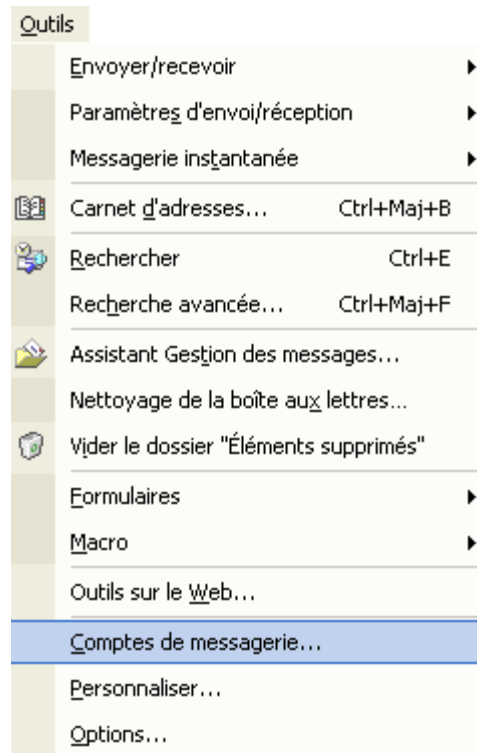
Outils

Envoyer/recevoir

Paramètres d'envoi/réception

Messagerie instantanée

Carnet d'adresses... Ctrl+Maj+B

Rechercher Ctrl+E

Recherche avancée... Ctrl+Maj+F

Assistant Gestion des messages...

Nettoyage de la boîte aux lettres...

Vider le dossier "Éléments supprimés"

Formulaires

Macro

Outils sur le Web...

Comptes de messagerie...

Personnaliser...

Options...